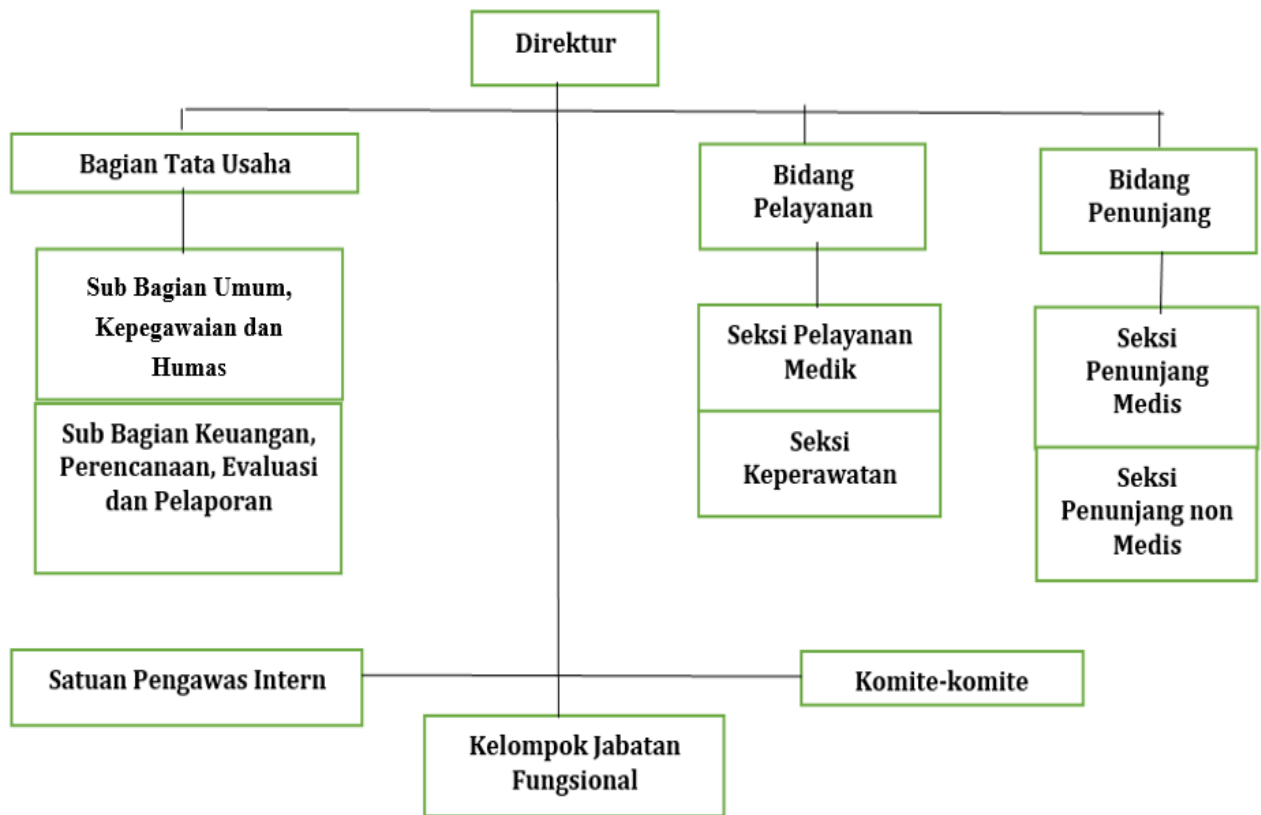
Direktur

Bagian Tata Usaha

Sub Bagian Umum, Kepegawaian dan Humas

Sub Bagian Keuangan, Perencanaan, Evaluasi dan Pelaporan

Bidang Pelayanan

Seksi Pelayanan Medik

Seksi Keperawatan

Bidang Penunjang

Seksi Penunjang Medis

Seksi Penunjang non Medis

Satuan Pengawas Intern

Komite-komite

Kelompok Jabatan Fungsional